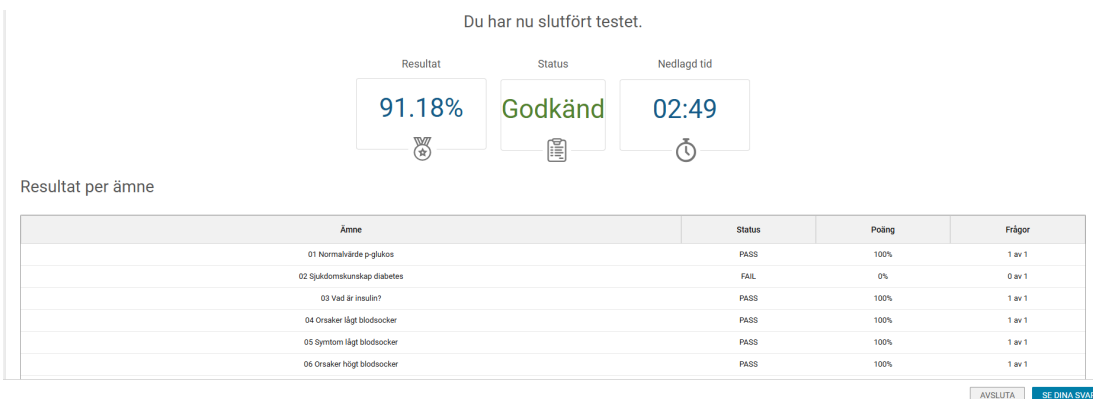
Du har nu slutfört testet.

Resultat
91.18%

Status
Godkänd

Nedlagd tid
02:49

Resultat per ämne

| Ämne | Status | Poäng | Frågor |
|---|---|---|---|
| 01 Normalvärde p-glukos | PASS | 100% | 1 av 1 |
| 02 Sjukdomskunskap diabetes | FAIL | 0% | 0 av 1 |
| 03 Vad är insulin? | PASS | 100% | 1 av 1 |
| 04 Orsaker lågt blodsocker | PASS | 100% | 1 av 1 |
| 05 Symtom lågt blodsocker | PASS | 100% | 1 av 1 |
| 06 Orsaker högt blodsocker | PASS | 100% | 1 av 1 |

AVSLUTA
SE DINA SVA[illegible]